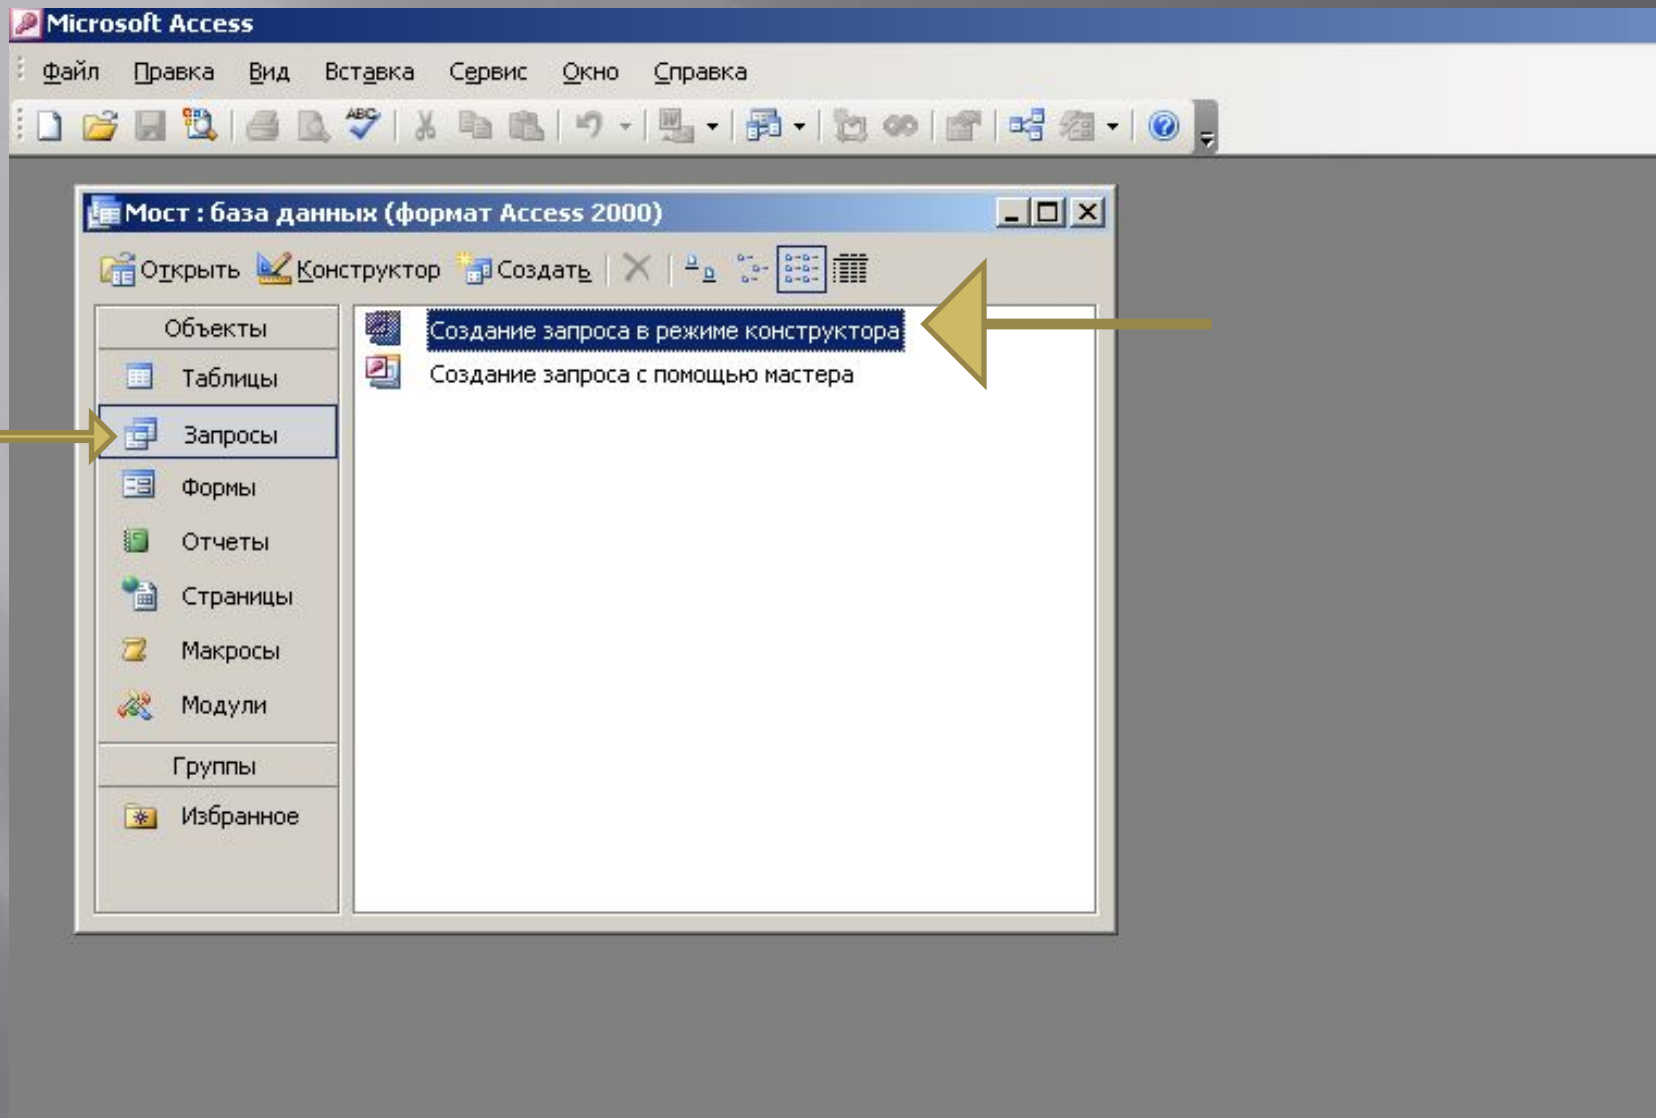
Microsoft Access

Файл Правка Вид Вставка Сервис Окно Справка

Мост : база данных (формат Access 2000)

Открыть Конструктор Создать

Объекты
Таблицы
Запросы
Формы
Отчеты
Страницы
Макросы
Модули
Группы
Избранное

Создание запроса в режиме конструктора
Создание запроса с помощью мастера